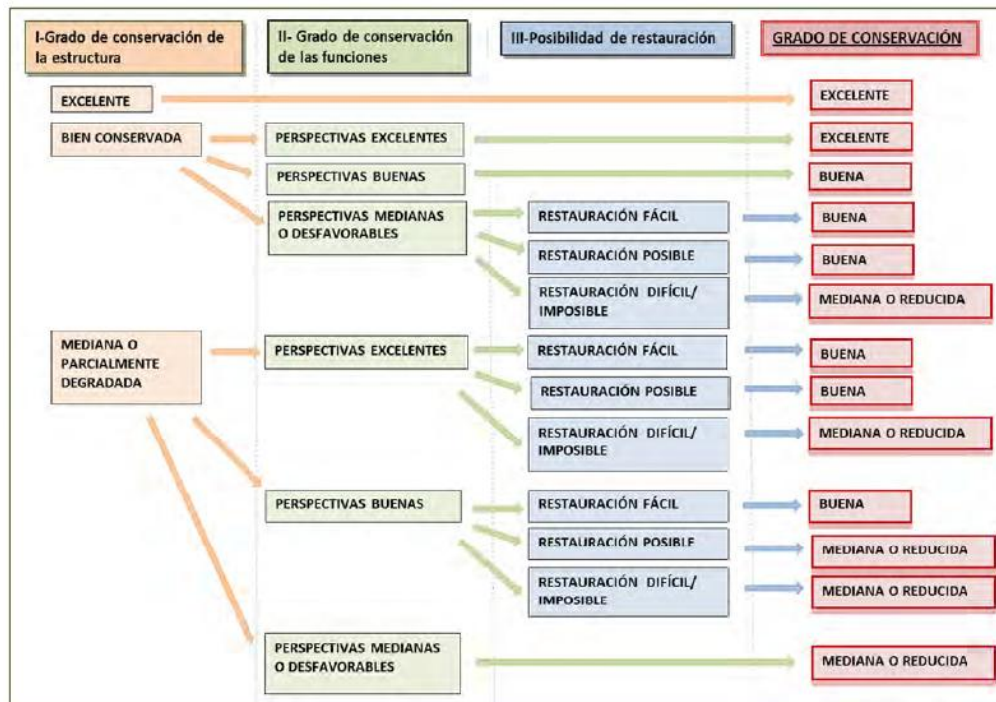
I-Grado de conservación de la estructura

II- Grado de conservación de las funciones

III-Posibilidad de restauración

GRADO DE CONSERVACIÓN

EXCELENTE

EXCELENTE

BIEN CONSERVADA

PERSPECTIVAS EXCELENTES

EXCELENTE

PERSPECTIVAS BUENAS

BUENA

PERSPECTIVAS MEDIANAS O DESFAVORABLES

RESTAURACIÓN FÁCIL

BUENA

RESTAURACIÓN POSIBLE

BUENA

RESTAURACIÓN DIFÍCIL/ IMPOSIBLE

MEDIANA O REDUCIDA

MEDIANA O PARCIALMENTE DEGRADADA

PERSPECTIVAS EXCELENTES

RESTAURACIÓN FÁCIL

BUENA

RESTAURACIÓN POSIBLE

BUENA

RESTAURACIÓN DIFÍCIL/ IMPOSIBLE

MEDIANA O REDUCIDA

PERSPECTIVAS BUENAS

RESTAURACIÓN FÁCIL

BUENA

RESTAURACIÓN POSIBLE

MEDIANA O REDUCIDA

RESTAURACIÓN DIFÍCIL/ IMPOSIBLE

MEDIANA O REDUCIDA

PERSPECTIVAS MEDIANAS O DESFAVORABLES

MEDIANA O REDUCIDA